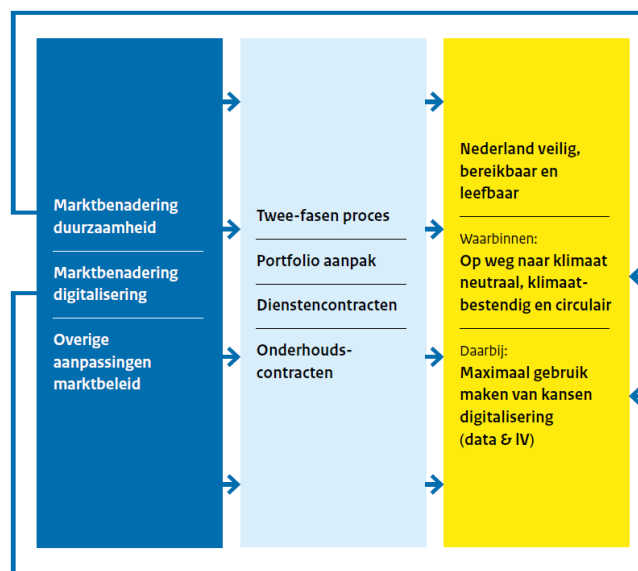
Marktbenadering duurzaamheid

Marktbenadering digitalisering

Overige aanpassingen marktbeleid

Twee-fasen proces

Portfolio aanpak

Dienstencontracten

Onderhoudscontracten

Nederland veilig, bereikbaar en leefbaar

Waarbinnen:
Op weg naar klimaat neutraal, klimaatbestendig en circulair

Daarbij:
Maximaal gebruik maken van kansen digitalisering (data & IV)